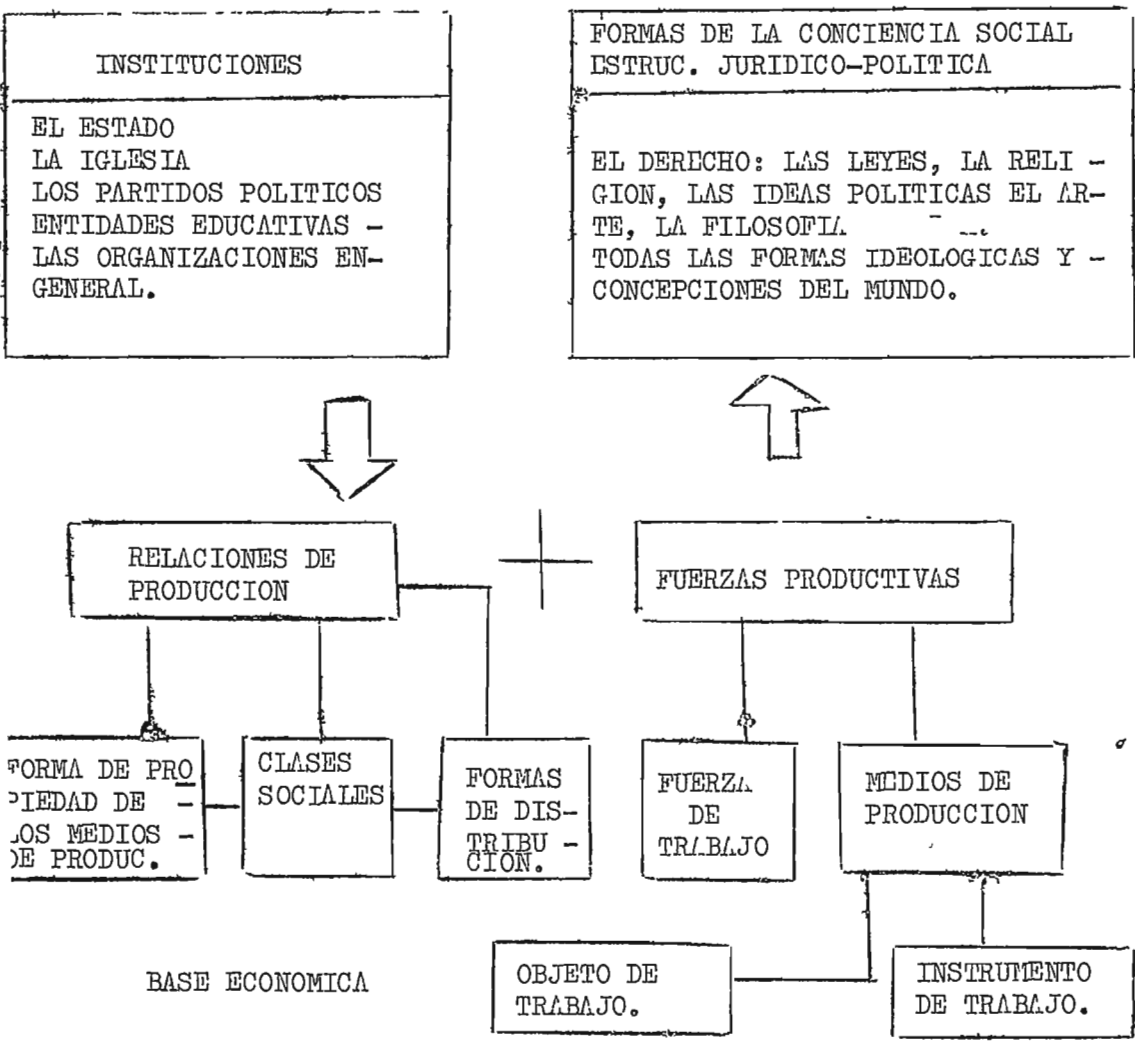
INSTITUCIONES

EL ESTADO
LA IGLESIA
LOS PARTIDOS POLITICOS
ENTIDADES EDUCATIVAS -
LAS ORGANIZACIONES EN GENERAL.

FORMAS DE LA CONCIENCIA SOCIAL
ESTRUC. JURIDICO-POLITICA

EL DERECHO: LAS LEYES, LA RELIGION, LAS IDEAS POLITICAS EL ARTE, LA FILOSOFIA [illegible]
TODAS LAS FORMAS IDEOLOGICAS Y -
CONCEPCIONES DEL MUNDO.

RELACIONES DE PRODUCCION

FUERZAS PRODUCTIVAS

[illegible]ORMA DE PROPIEDAD DE - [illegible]OS MEDIOS - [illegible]E PRODUC.

CLASES SOCIALES

FORMAS DE DISTRIBUCION.

FUERZA DE TRABAJO

MEDIOS DE PRODUCCION

BASE ECONOMICA

OBJETO DE TRABAJO.

INSTRUMENTO DE TRABAJO.